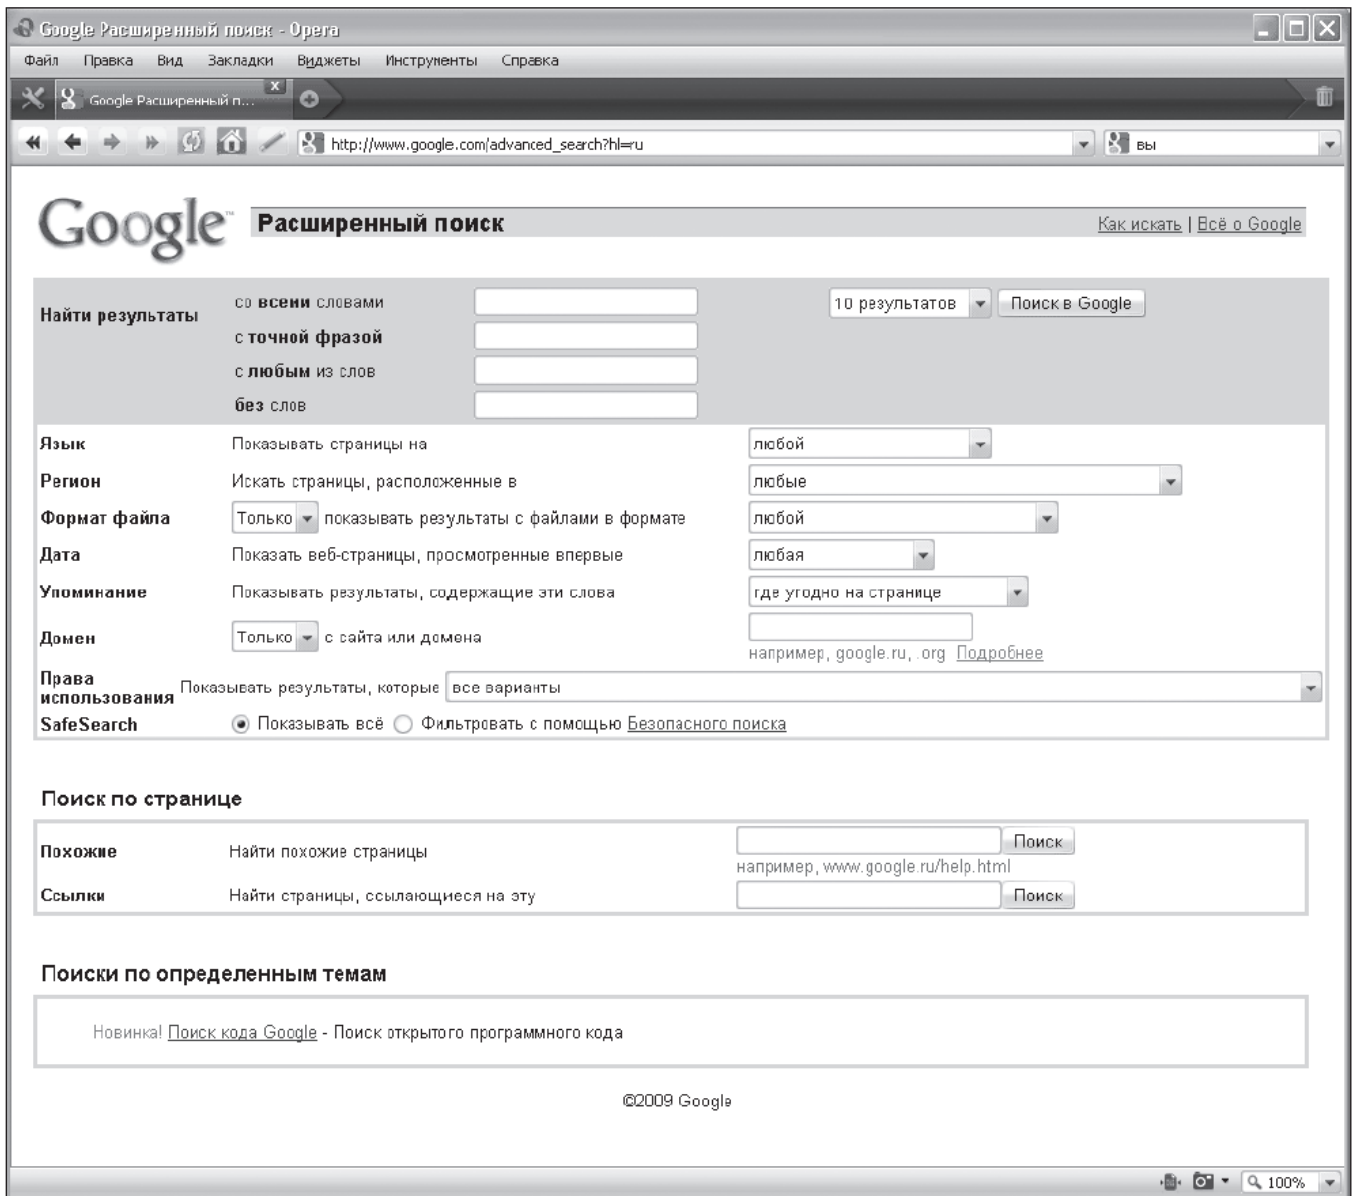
Google Расширенный поиск - Opera

Файл Правка Вид Закладки Виджеты Инструменты Справка

Google Расширенный п...

http://www.google.com/advanced_search?hl=ru

вы

Google Расширенный поиск

Как искать | Всё о Google

Найти результаты

со всеми словами

с точной фразой

с любым из слов

без слов

10 результатов

Поиск в Google

Язык Показывать страницы на любой

Регион Искать страницы, расположенные в любые

Формат файла Только показывать результаты с файлами в формате любой

Дата Показать веб-страницы, просмотренные впервые любая

Упоминание Показывать результаты, содержащие эти слова где угодно на странице

Домен Только с сайта или домена

например, google.ru, .org Подробнее

Права использования Показывать результаты, которые все варианты

SafeSearch Показывать всё Фильтровать с помощью Безопасного поиска

Поиск по странице

Похожие Найти похожие страницы Поиск

например, www.google.ru/help.html

Ссылки Найти страницы, ссылающиеся на эту Поиск

Поиски по определенным темам

Новинка! Поиск кода Google - Поиск открытого программного кода

©2009 Google

100%